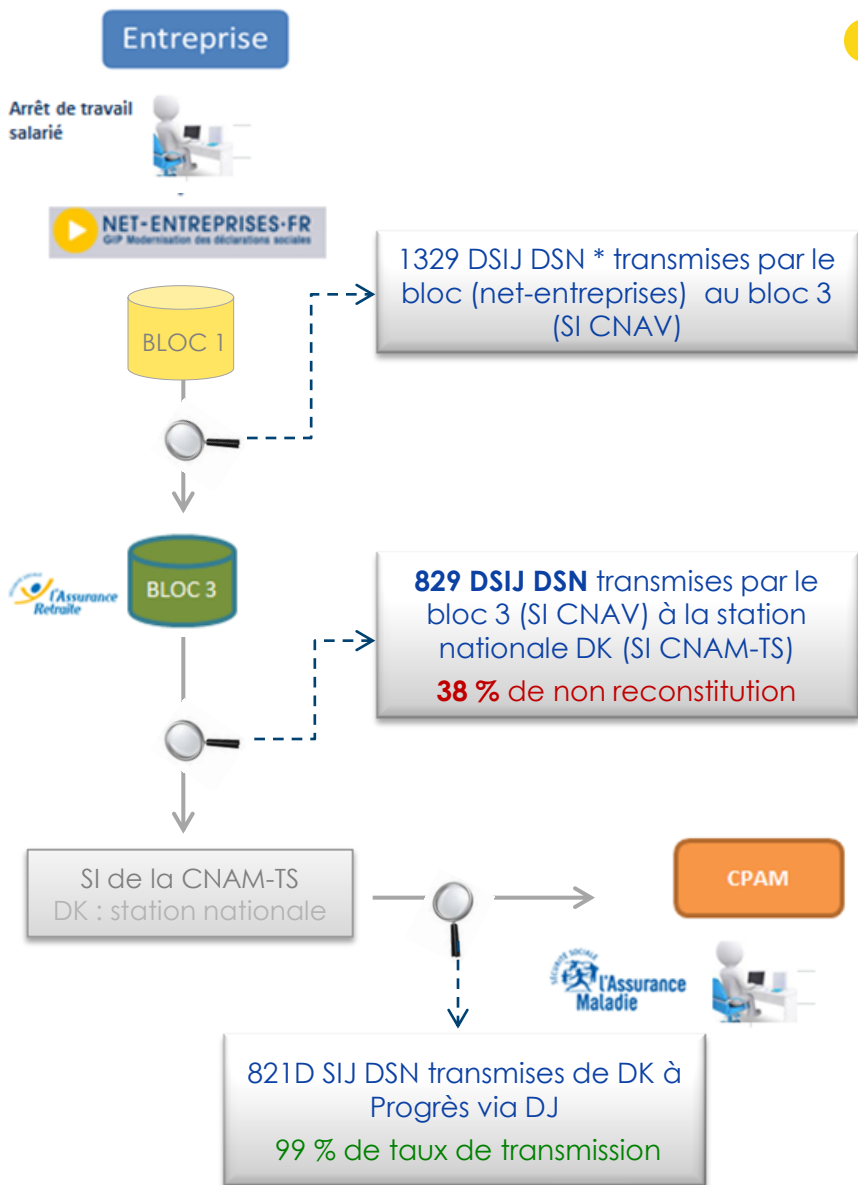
Entreprise

Arrêt de travail salarié

NET-ENTREPRISES.FR
GIP Modernisation des déclarations sociales

1329 DSIJ DSN * transmises par le bloc (net-entreprises) au bloc 3 (SI CNAV)

BLOC 1

l'Assurance Retraite

BLOC 3

829 DSIJ DSN transmises par le bloc 3 (SI CNAV) à la station nationale DK (SI CNAM-TS)
38 % de non reconstitution

SI de la CNAM-TS
DK : station nationale

CPAM

l'Assurance Maladie

821D SIJ DSN transmises de DK à Progrès via DJ
99 % de taux de transmission